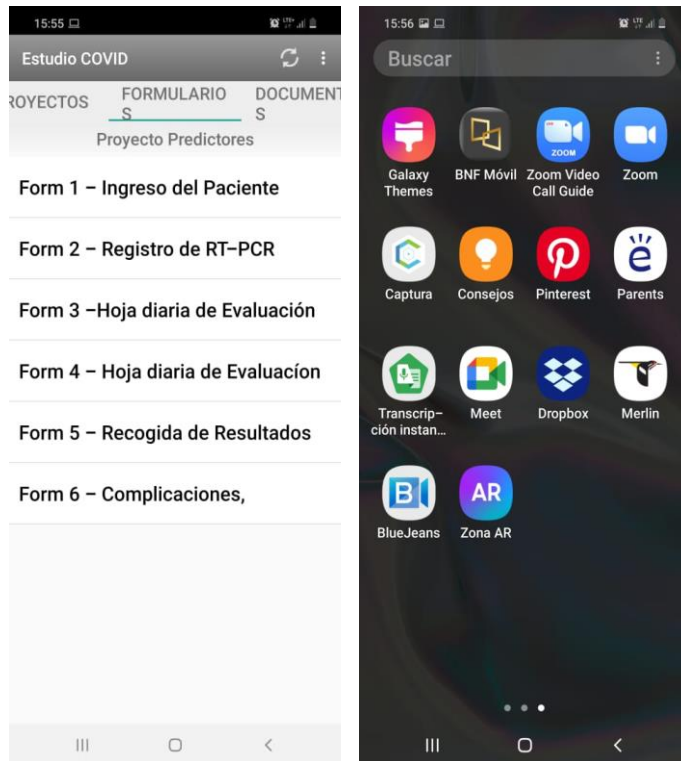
15:55

Estudio COVID

ROYECTOS FORMULARIOS DOCUMENTS

Proyecto Predictores

Form 1 – Ingreso del Paciente

Form 2 – Registro de RT–PCR

Form 3 –Hoja diaria de Evaluación

Form 4 – Hoja diaria de Evaluacíon

Form 5 – Recogida de Resultados

Form 6 – Complicaciones,

15:56

Buscar

Galaxy Themes

BNF Móvil

ZOOM

Zoom Video Call Guide

Zoom

Captura

Consejos

Pinterest

Parents

Transcripción instan...

Meet

Dropbox

Merlin

BlueJeans

AR

Zona AR